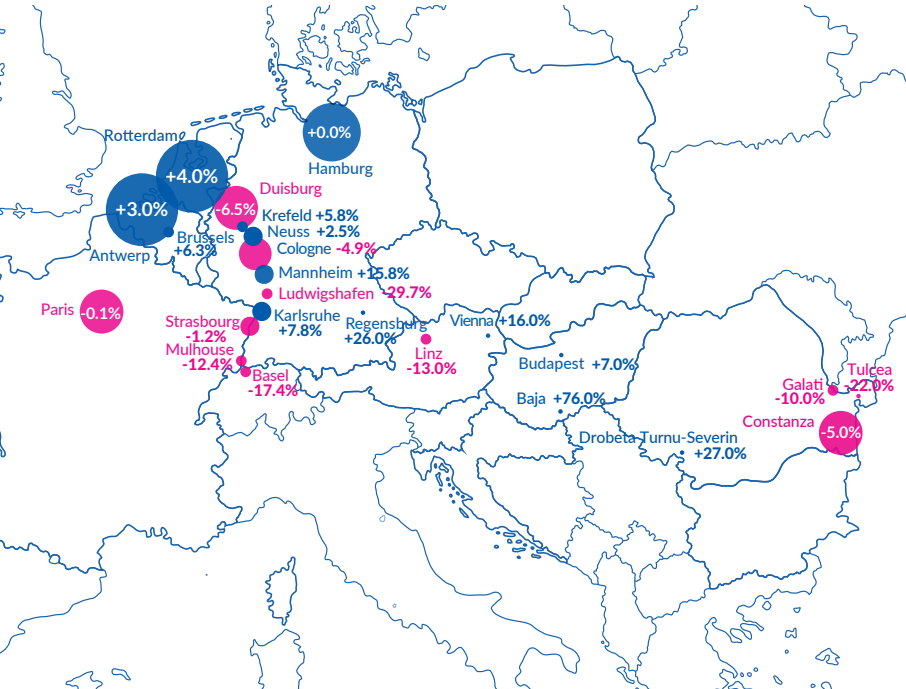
Rotterdam
+4.0%
+0.0%
Hamburg
Duisburg
+3.0%
-6.5%
Krefeld +5.8%
Neuss +2.5%
Brussels
+6.3%
Cologne -4.9%
Antwerp
Mannheim +15.8%
Ludwigshafen -29.7%
Paris
-0.1%
Karlsruhe
+7.8%
Strasbourg
-1.2%
Regensburg
+26.0%
Vienna +16.0%
Mulhouse
-12.4%
Linz
-13.0%
Budapest +7.0%
Basel
-17.4%
Baja +76.0%
Galati
-10.0%
Tulcea
-22.0%
Constanza
-5.0%
Drobeta Turnu-Severin
+27.0%